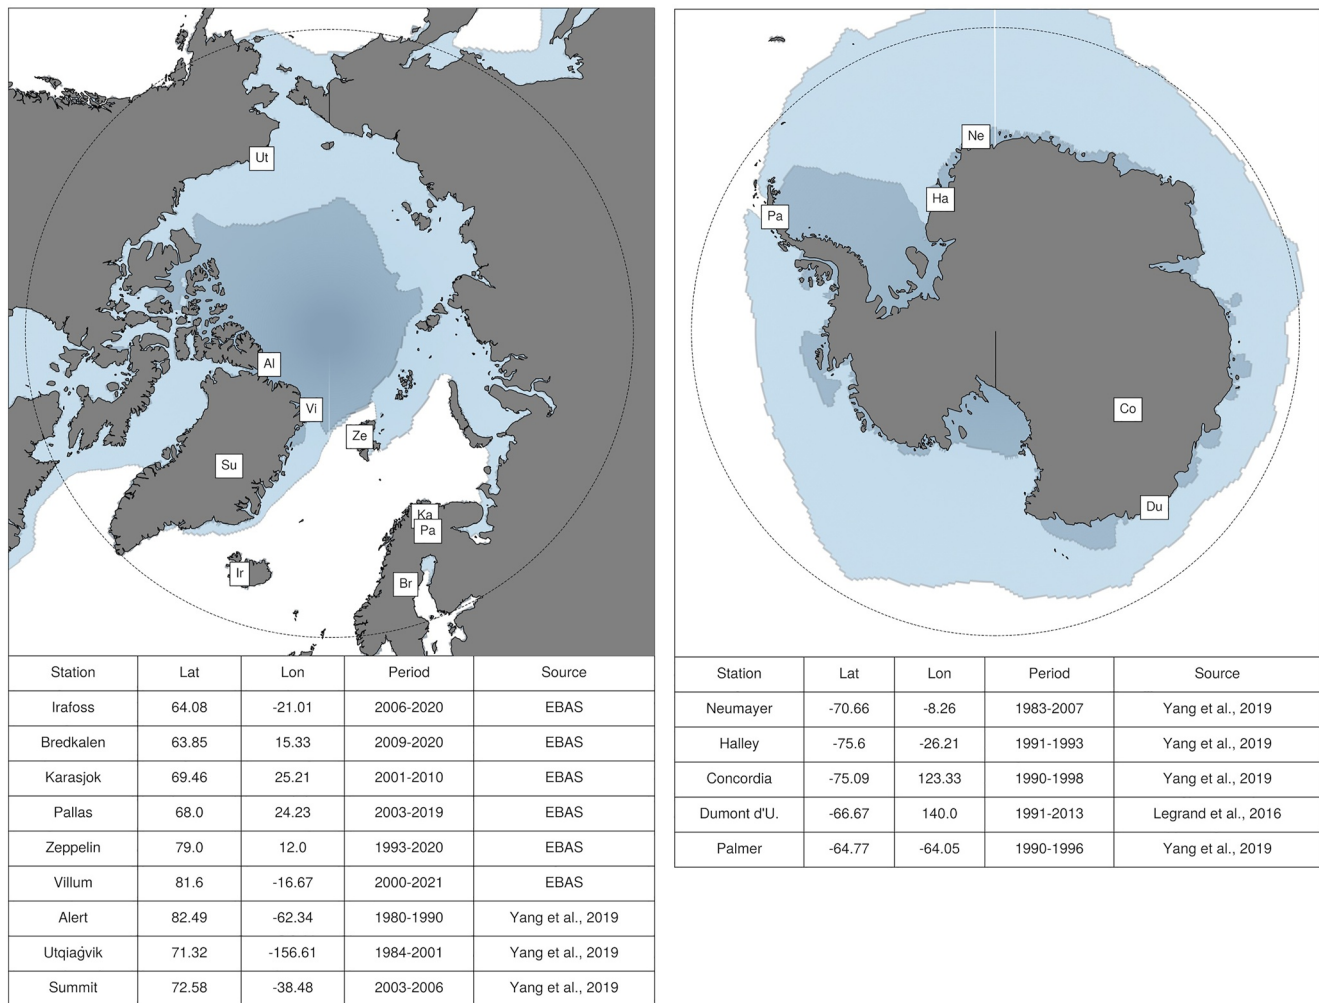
Ut

Al

Vi

Ze

Su

Ka

Pa

Ir

Br

| Station | Lat | Lon | Period | Source |
|---|---|---|---|---|
| Irafoss | 64.08 | -21.01 | 2006-2020 | EBAS |
| Bredkalen | 63.85 | 15.33 | 2009-2020 | EBAS |
| Karasjok | 69.46 | 25.21 | 2001-2010 | EBAS |
| Pallas | 68.0 | 24.23 | 2003-2019 | EBAS |
| Zeppelin | 79.0 | 12.0 | 1993-2020 | EBAS |
| Villum | 81.6 | -16.67 | 2000-2021 | EBAS |
| Alert | 82.49 | -62.34 | 1980-1990 | Yang et al., 2019 |
| Utqiaġvik | 71.32 | -156.61 | 1984-2001 | Yang et al., 2019 |
| Summit | 72.58 | -38.48 | 2003-2006 | Yang et al., 2019 |

Ne

Ha

Pa

Co

Du

| Station | Lat | Lon | Period | Source |
|---|---|---|---|---|
| Neumayer | -70.66 | -8.26 | 1983-2007 | Yang et al., 2019 |
| Halley | -75.6 | -26.21 | 1991-1993 | Yang et al., 2019 |
| Concordia | -75.09 | 123.33 | 1990-1998 | Yang et al., 2019 |
| Dumont d'U. | -66.67 | 140.0 | 1991-2013 | Legrand et al., 2016 |
| Palmer | -64.77 | -64.05 | 1990-1996 | Yang et al., 2019 |